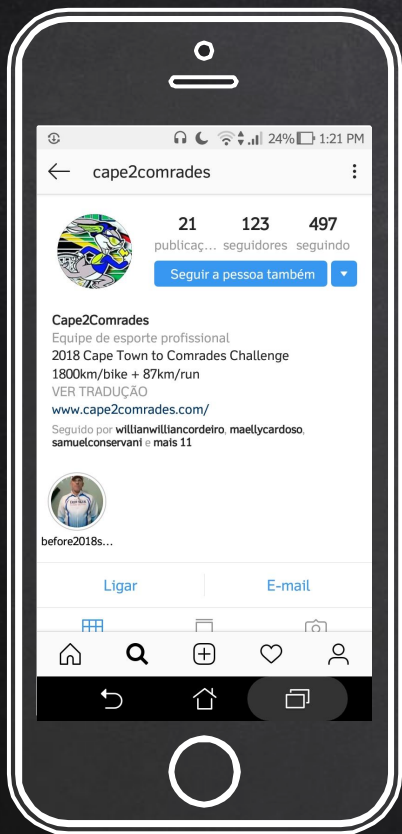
24% 1:21 PM

cape2comrades

21 publicaç... 123 seguidores 497 seguindo

Seguir a pessoa também

Cape2Comrades
Equipe de esporte profissional
2018 Cape Town to Comrades Challenge
1800km/bike + 87km/run
VER TRADUÇÃO
www.cape2comrades.com/
Seguido por willianwilliancordeiro, maellycardoso, samuelconservani e mais 11

before2018s...

Ligar
E-mail